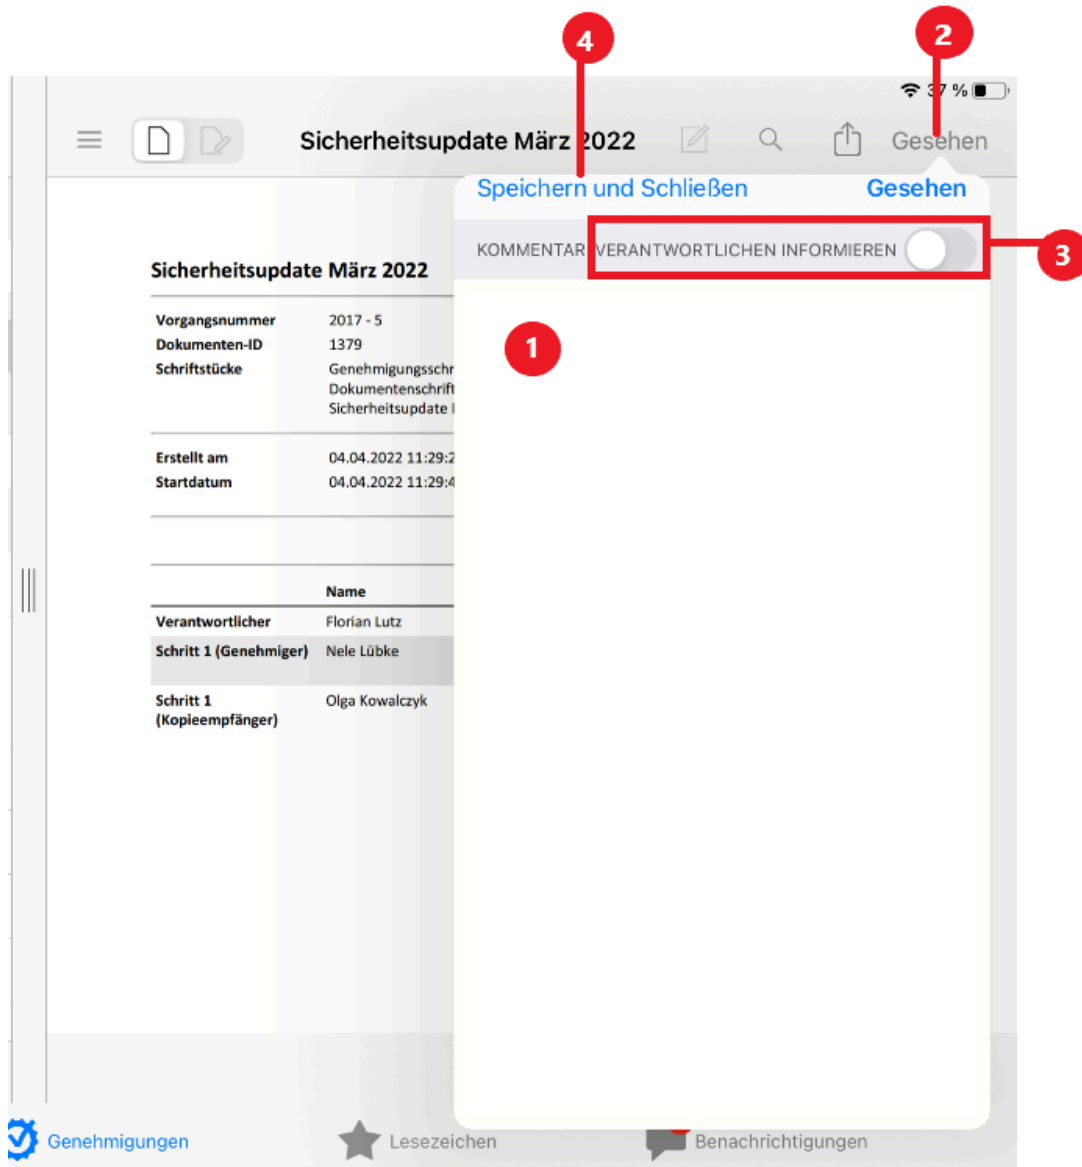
4

2

37 %

Sicherheitsupdate März 2022

Gesehen

Speichern und Schließen

Gesehen

KOMMENTAR

VERANTWORTLICHEN INFORMIEREN

3

1

Sicherheitsupdate März 2022

| | |
|---|---|
| Vorgangsnummer | 2017 - 5 |
| Dokumenten-ID | 1379 |
| Schriftstücke | Genehmigungsschr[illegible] Dokumentenschrift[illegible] Sicherheitsupdate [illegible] |
| Erstellt am | 04.04.2022 11:29:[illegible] |
| Startdatum | 04.04.2022 11:29:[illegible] |

| | Name |
|---|---|
| Verantwortlicher | Florian Lutz |
| Schritt 1 (Genehmiger) | Nele Lübke |
| Schritt 1 (Kopieempfänger) | Olga Kowalczyk |

Genehmigungen

Lesezeichen

Benachrichtigungen